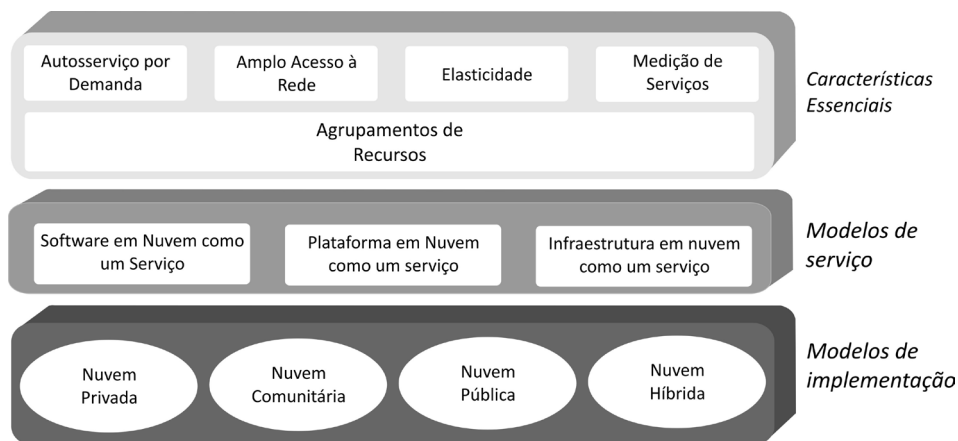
Autosserviço por Demanda

Amplo Acesso à Rede

Elasticidade

Medição de Serviços

Agrupamentos de Recursos

Características Essenciais

Software em Nuvem como um Serviço

Plataforma em Nuvem como um serviço

Infraestrutura em nuvem como um serviço

Modelos de serviço

Nuvem Privada

Nuvem Comunitária

Nuvem Pública

Nuvem Híbrida

Modelos de implementação